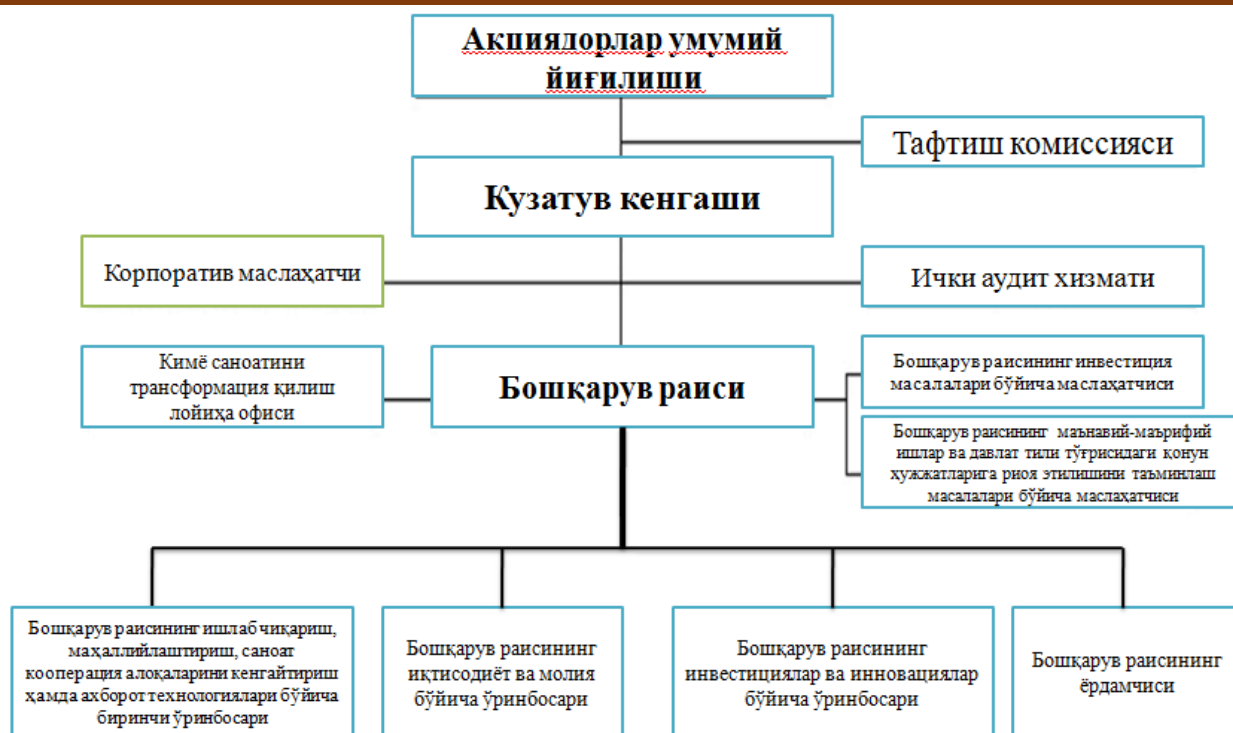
Акциядорлар умумий йиғилиши

Тафтиш комиссияси

Кузатув кенгаши

Корпоратив маслаҳатчи

Ички аудит хизмати

Кимё саноатини трансформация қилиш лойиҳа офиси

Бошқарув раиси

Бошқарув раисининг инвестиция масалалари бўйича маслаҳатчиси

Бошқарув раисининг маънавий-маърифий ишлар ва давлат тили тўғрисидаги қонун ҳужжатларига риоя этилишини таъминлаш масалалари бўйича маслаҳатчиси

Бошқарув раисининг ишлаб чиқариш, маҳаллийлаштириш, саноат кооперация алоқаларини кенгайтириш ҳамда ахборот технологиялари бўйича биринчи ўринбосари

Бошқарув раисининг иқтисодиёт ва молия бўйича ўринбосари

Бошқарув раисининг инвестициялар ва инновациялар бўйича ўринбосари

Бошқарув раисининг ёрдамчиси